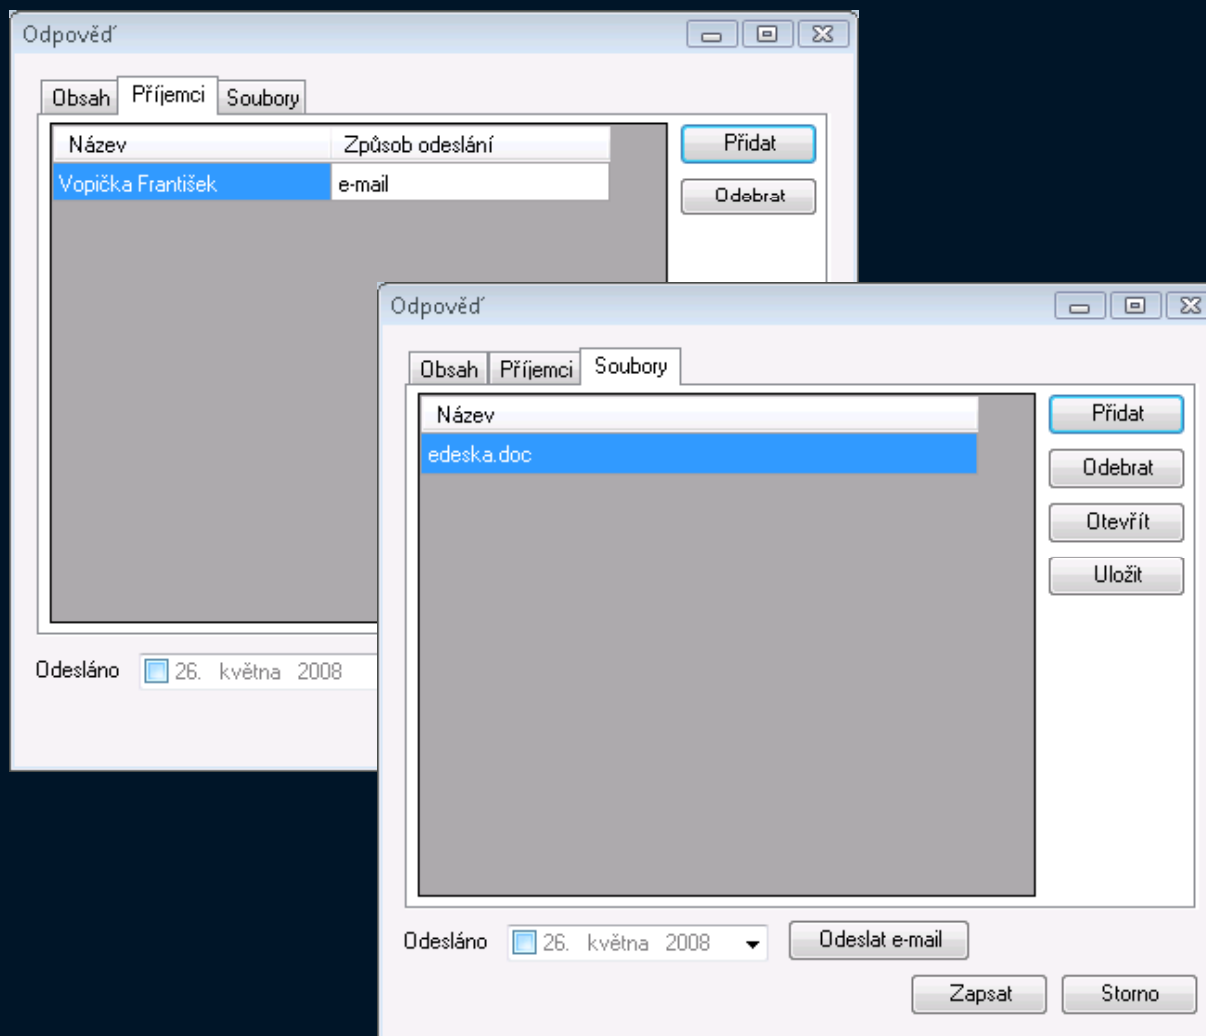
Odpověď

Obsah | Příjemci | Soubory

| Název | Způsob odeslání |
|---|---|
| Vopička František | e-mail |

Přidat
Odebrat

Odesláno 26. května 2008

Odpověď

Obsah | Příjemci | Soubory

| Název |
|---|
| edeska.doc |

Přidat
Odebrat
Otevřít
Uložit

Odesláno 26. května 2008
Odeslat e-mail
Zapsat
Storno